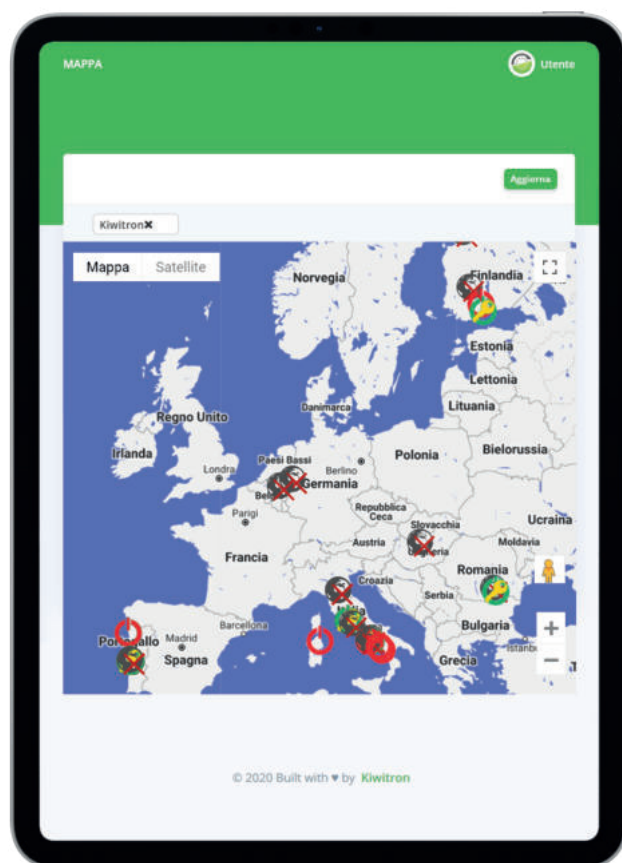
MAPPA

Utente

Aggiorna

Kiwitron✖

Mappa Satellite

Norvegia

Finlandia

Estonia

Lettonia

Lituania

Danimarca

Regno Unito

Irlanda

Londra

Paesi Bassi

Berlino

Polonia

Bielorussia

Bel

Germania

Parigi

Repubblica Ceca

Slovacchia

Ucraina

Austria

Ungheria

Moldavia

Francia

Croazia

Romania

Serbia

Barcellona

Italia

Portogallo

Madrid

Bulgaria

Spagna

Istanbul

Grecia

© 2020 Built with ♥ by Kiwitron